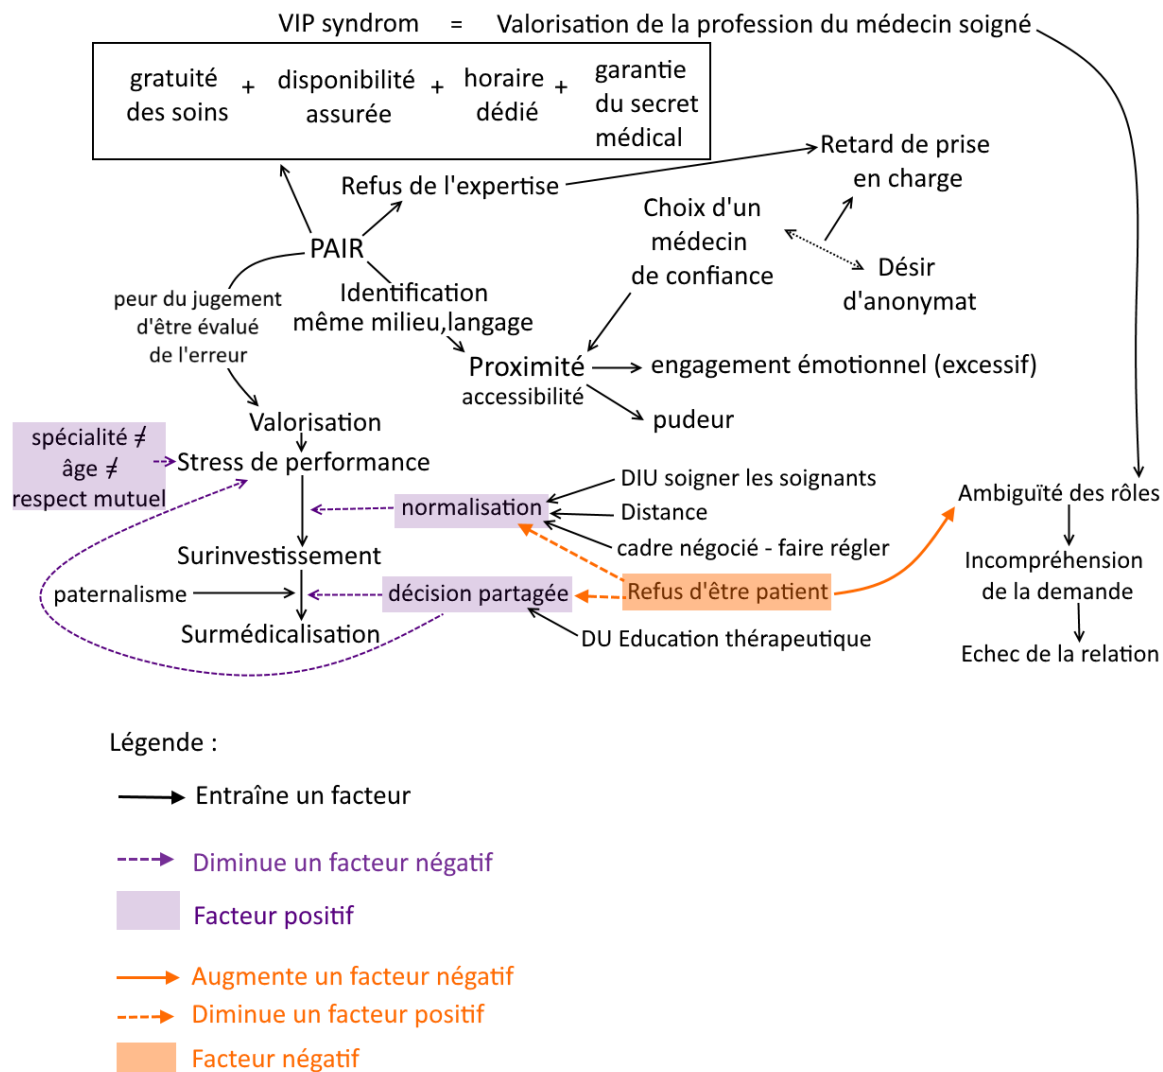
VIP syndrom = Valorisation de la profession du médecin soigné

gratuité des soins + disponibilité assurée + horaire dédié + garantie du secret médical

Refus de l'expertise

Retard de prise en charge

Choix d'un médecin de confiance

Désir d'anonymat

PAIR

peur du jugement d'être évalué de l'erreur

Identification même milieu,langage

Proximité accessibilité

engagement émotionnel (excessif)

pudeur

Valorisation

spécialité ≠ âge ≠ respect mutuel

Stress de performance

DIU soigner les soignants

normalisation

Distance

cadre négocié - faire régler

Ambiguïté des rôles

Surinvestissement

Incompréhension de la demande

paternalisme

décision partagée

Refus d'être patient

Surmédicalisation

DU Education thérapeutique

Echec de la relation

Légende :

Entraîne un facteur

Diminue un facteur négatif

Facteur positif

Augmente un facteur négatif

Diminue un facteur positif

Facteur négatif